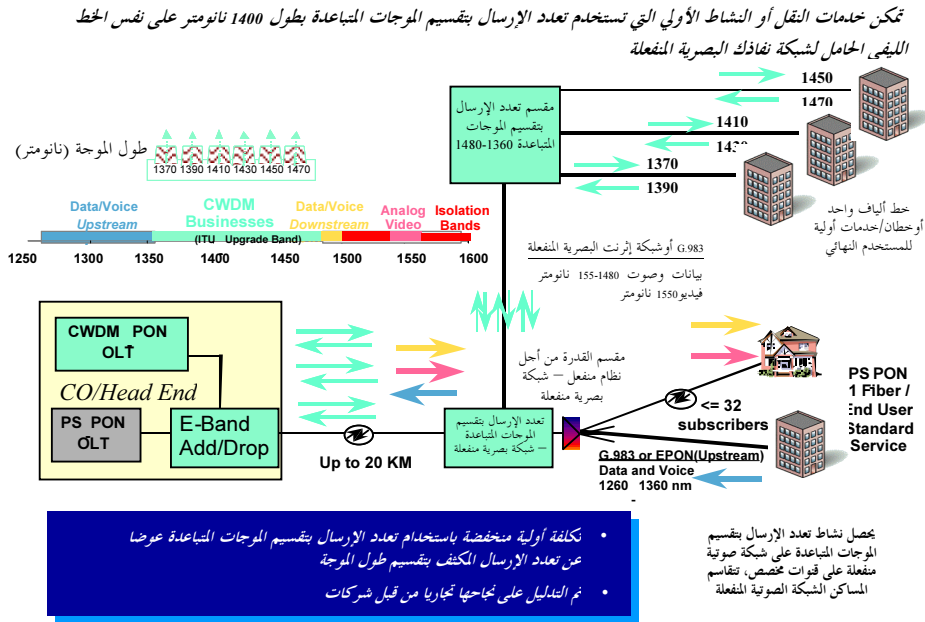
تمكن خدمات النقل أو النشاط الأولي التي تستخدم تعدد الإرسال بتقسيم الموجات المتباعدة بطول 1400 نانومتر على نفس الخط الليفي الحامل لشبكة نفاذك البصرية المنفعلة

طول الموجة (نانومتر)

1370 1390 1410 1430 1450 1470

Data/Voice Upstream

CWDM Businesses

(ITU Upgrade Band)

Data/Voice Downstream

Analog Video

Isolation Bands

1250 1300 1350 1400 1450 1500 1550 1600

مقسم تعدد الإرسال بتقسيم الموجات المتباعدة 1360-1480

1450
1470
1410
1430
1370
1390

خط ألياف واحد أوخطان/خدمات أولية للمستخدم النهائي

G.983 أوشبكة إثرنت البصرية المنفعلة

بيانات وصوت 1480-155 نانومتر
فيديو1550 نانومتر

CWDM PON OLT

CO/Head End

PS PON OLT

E-Band Add/Drop

Up to 20 KM

مقسم القدرة من أجل نظام منفعل – شبكة بصرية منفعلة

تعدد الإرسال بتقسيم الموجات المتباعدة – شبكة بصرية منفعلة

<= 32 subscribers

PS PON
1 Fiber /
End User
Standard
Service

G.983 or EPON(Upstream)
Data and Voice
1260 1360 nm

• تكلفة أولية منخفضة باستخدام تعدد الإرسال بتقسيم الموجات المتباعدة عوضا عن تعدد الإرسال المكثف بتقسيم طول الموجة

• تم التدليل على نجاحها تجاريا من قبل شركات

يحصل نشاط تعدد الإرسال بتقسيم الموجات المتباعدة على شبكة صوتية منفعلة على قنوات مخصص، تتقاسم المساكن الشبكة الصوتية المنفعلة